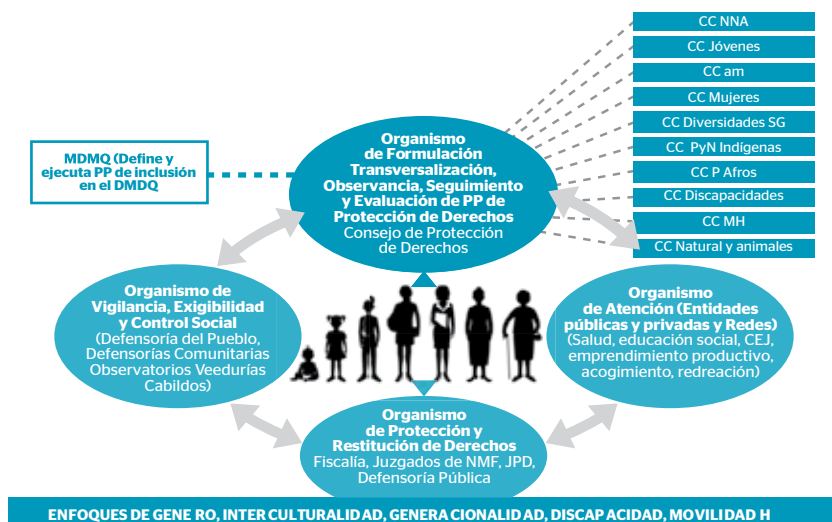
CC NNA
CC Jóvenes
CC am
CC Mujeres
CC Diversidades SG
CC PyN Indígenas
CC P Afros
CC Discapacidades
CC MH
CC Natural y animales

MDMQ (Define y ejecuta PP de inclusión en el DMDQ

Organismo de Formulación Transversalización, Observancia, Seguimiento y Evaluación de PP de Protección de Derechos
Consejo de Protección de Derechos

Organismo de Vigilancia, Exigibilidad y Control Social
(Defensoría del Pueblo, Defensorías Comunitarias Observatorios Veedurías Cabildos)

Organismo de Atención (Entidades públicas y privadas y Redes)
(Salud, educación social, CEJ, emprendimiento productivo, acogimiento, redreación)

Organismo de Protección y Restitución de Derechos
Fiscalía, Juzgados de NMF, JPD, Defensoría Pública

ENFOQUES DE GENE RO, INTER CULTURALIDAD, GENERA CIONALIDAD, DISCAP ACIDAD, MOVILIDAD H